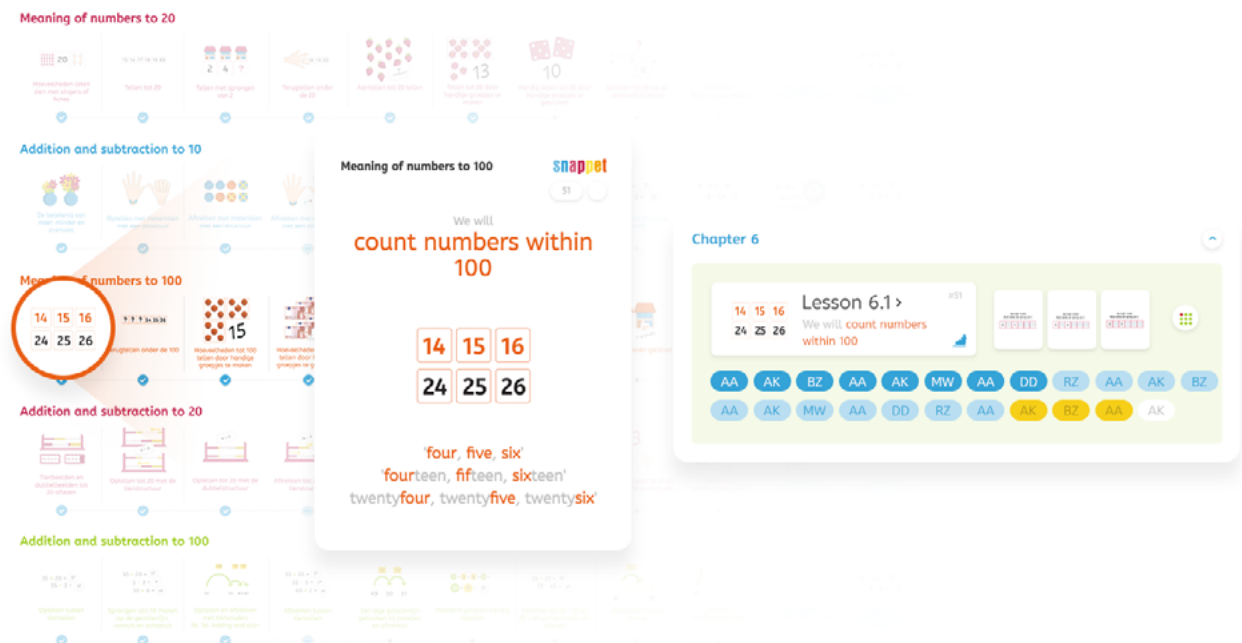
Meaning of numbers to 20

Hoeveelheden laten zien met vingers of beelden

Tellen tot 20

Tellen met sprongen van 2

Terugtellen onder de 20

Aantallen tot 20 tellen

Tellen tot 20 door handige groepjes te maken

Addition and subtraction to 10

Meaning of numbers to 100

14 15 16
24 25 26

Terugtellen onder de 100

Hoeveelheden tot 100 tellen door handige groepjes te maken

15

Addition and subtraction to 20

Addition and subtraction to 100

Meaning of numbers to 100

snappet

51

We will
count numbers within 100

14 15 16
24 25 26

'four, five, six'
'fourteen, fifteen, sixteen'
twentyfour, twentyfive, twentysix'

Chapter 6

14 15 16
24 25 26

Lesson 6.1 ›
#51
We will count numbers within 100

AA AK BZ AA AK MW AA DD RZ AA AK BZ
AA AK MW AA DD RZ AA AK BZ AA AK